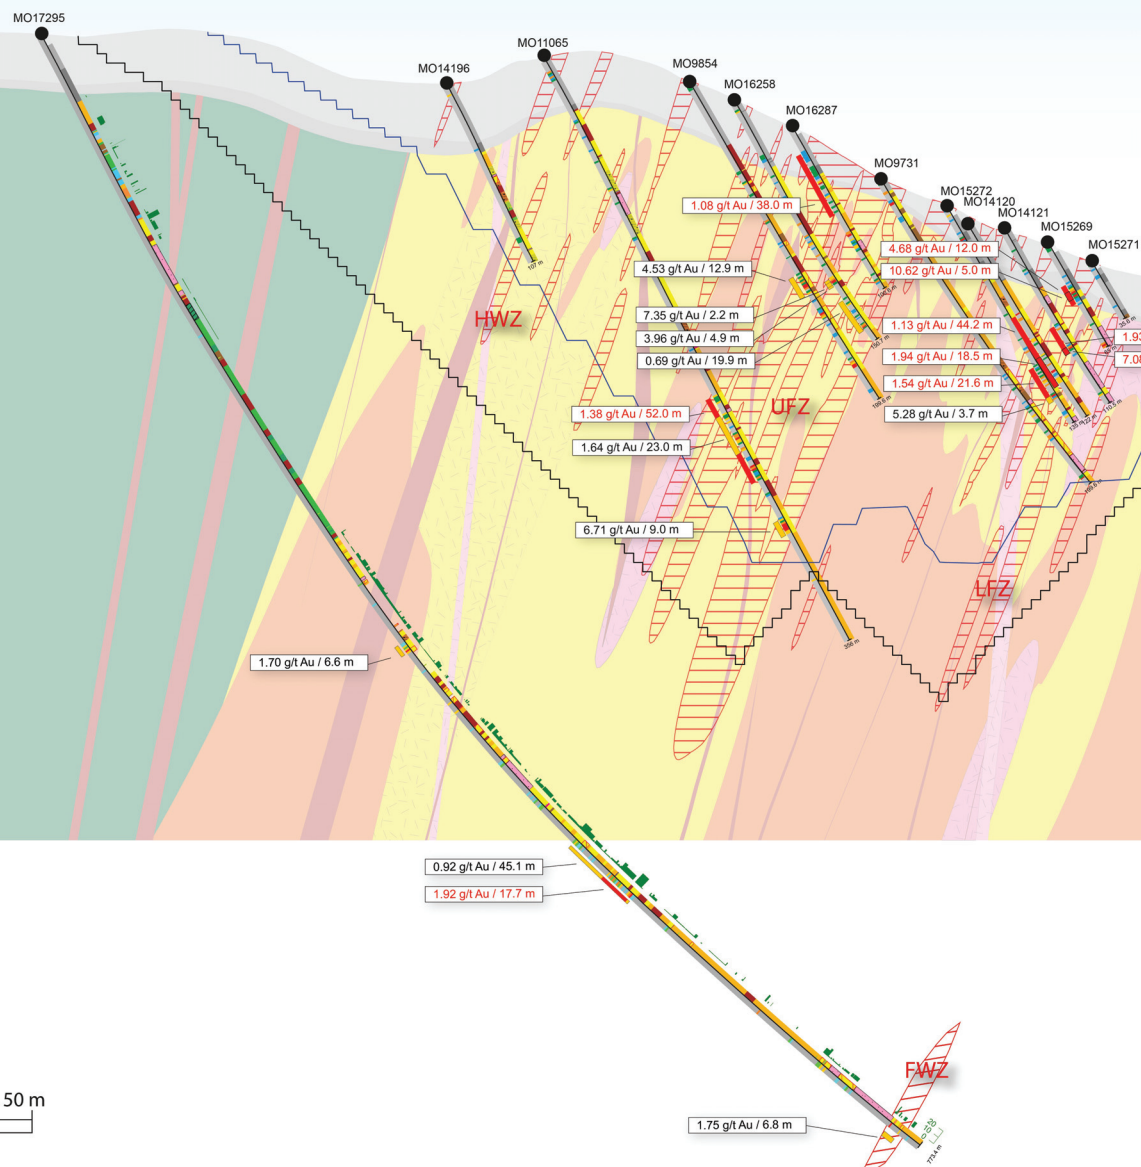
MO17295
MO14196
MO11065
MO9854
MO16258
MO16287
MO9731
MO15272
MO14120
MO14121
MO15269
MO15271
1.08 g/t Au / 38.0 m
4.68 g/t Au / 12.0 m
10.62 g/t Au / 5.0 m
4.53 g/t Au / 12.9 m
7.35 g/t Au / 2.2 m
3.96 g/t Au / 4.9 m
0.69 g/t Au / 19.9 m
1.13 g/t Au / 44.2 m
1.94 g/t Au / 18.5 m
1.54 g/t Au / 21.6 m
5.28 g/t Au / 3.7 m
1.93
7.08
HWZ
UFZ
1.38 g/t Au / 52.0 m
1.64 g/t Au / 23.0 m
6.71 g/t Au / 9.0 m
LFZ
1.70 g/t Au / 6.6 m
0.92 g/t Au / 45.1 m
1.92 g/t Au / 17.7 m
FWZ
50 m
1.75 g/t Au / 6.8 m